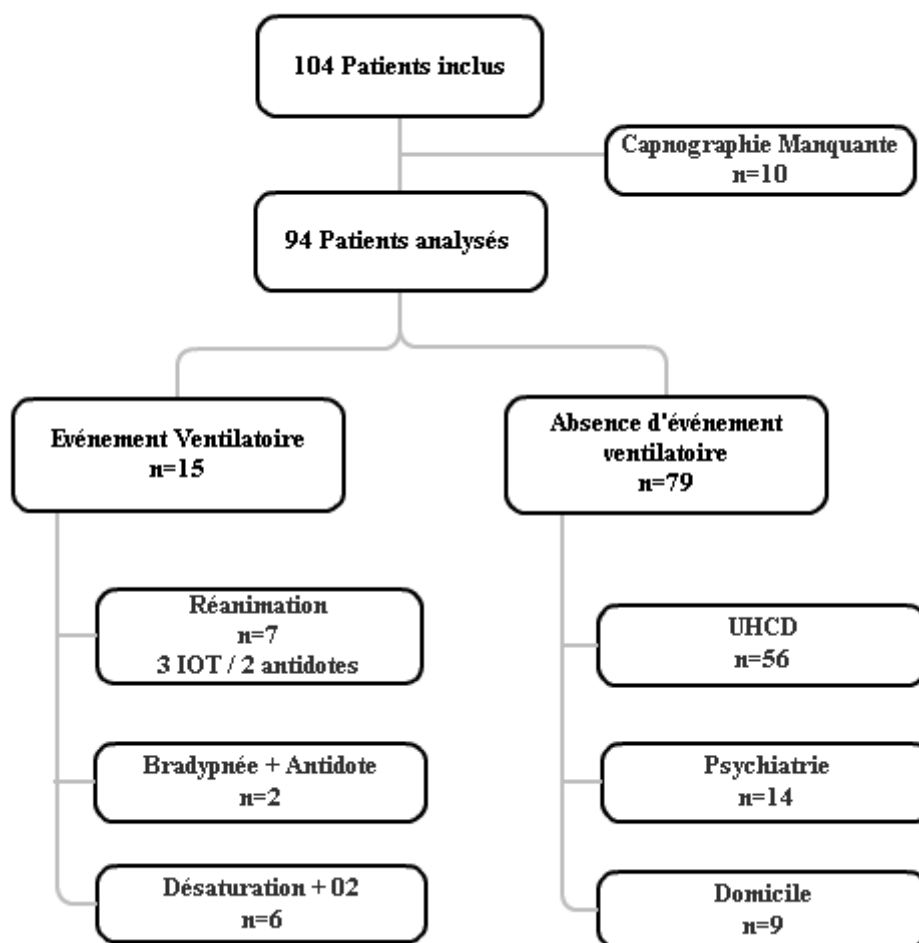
104 Patients inclus

Capnographie Manquante
n=10

94 Patients analysés

Evénement Ventilatoire
n=15

Absence d'événement ventilatoire
n=79

Réanimation
n=7
3 IOT / 2 antidotes

Bradypnée + Antidote
n=2

Désaturation + 02
n=6

UHCD
n=56

Psychiatrie
n=14

Domicile
n=9